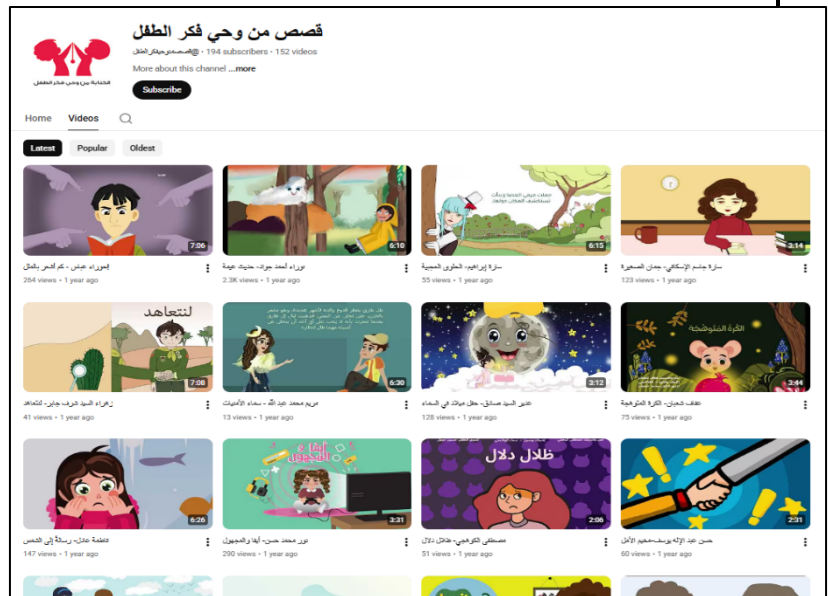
قصص من وحي فكر الطفل

الكتابة من وحي فكر الطفل

@قصصمنوحيفكرالطفل • 194 subscribers • 152 videos

More about this channel ...more

Subscribe

Home Videos

Latest Popular Oldest

7:06
بإسراء عباس - كم أشعر بالملل
264 views • 1 year ago

6:10
نوراء أحمد جواد- حديث غيمة
2.3K views • 1 year ago

6:15
سارة إبراهيم- الحلوى العجيبة
55 views • 1 year ago

3:14
سارة جاسم الإسكافي- جمان الصغيرة
123 views • 1 year ago

لنتعاهد
7:08
زهراء السيد شرف جابر- لنتعاهد
41 views • 1 year ago

6:30
مريم محمد عبد الله - سماء الأمنيات
13 views • 1 year ago

3:12
عبير السيد صادق- حفل ميلاد في السماء
128 views • 1 year ago

الكرة الملونة
3:44
عفاف شعبان- الكرة المتوهجة
75 views • 1 year ago

6:26
فاطمة عادل- رسالة إلى الشمس
147 views • 1 year ago

3:31
نور محمد حسن- أيها والمجهول
290 views • 1 year ago

ظلال دلال
2:06
مصطفى الكوهجي- ظلال دلال
51 views • 1 year ago

2:31
حسن عبد الإله يوسف-حميم الأمل
60 views • 1 year ago